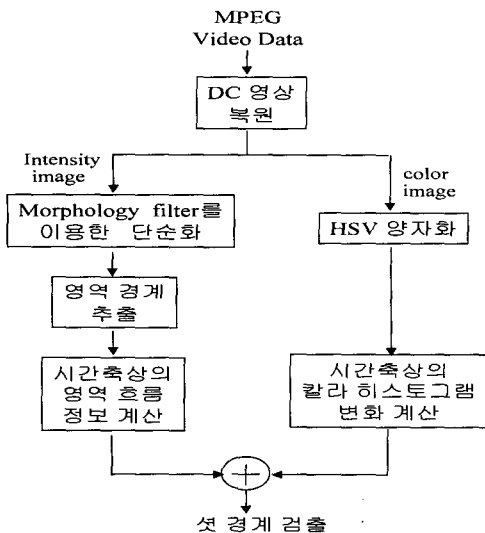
MPEG
Video Data

DC 영상
복원

Intensity
image

color
image

Morphology filter를
이용한 단순화

HSV 양자화

영역 경계
추출

시간축상의
영역 흐름
정보 계산

시간축상의
칼라 히스토그램
변화 계산

+

셧 경계 검출